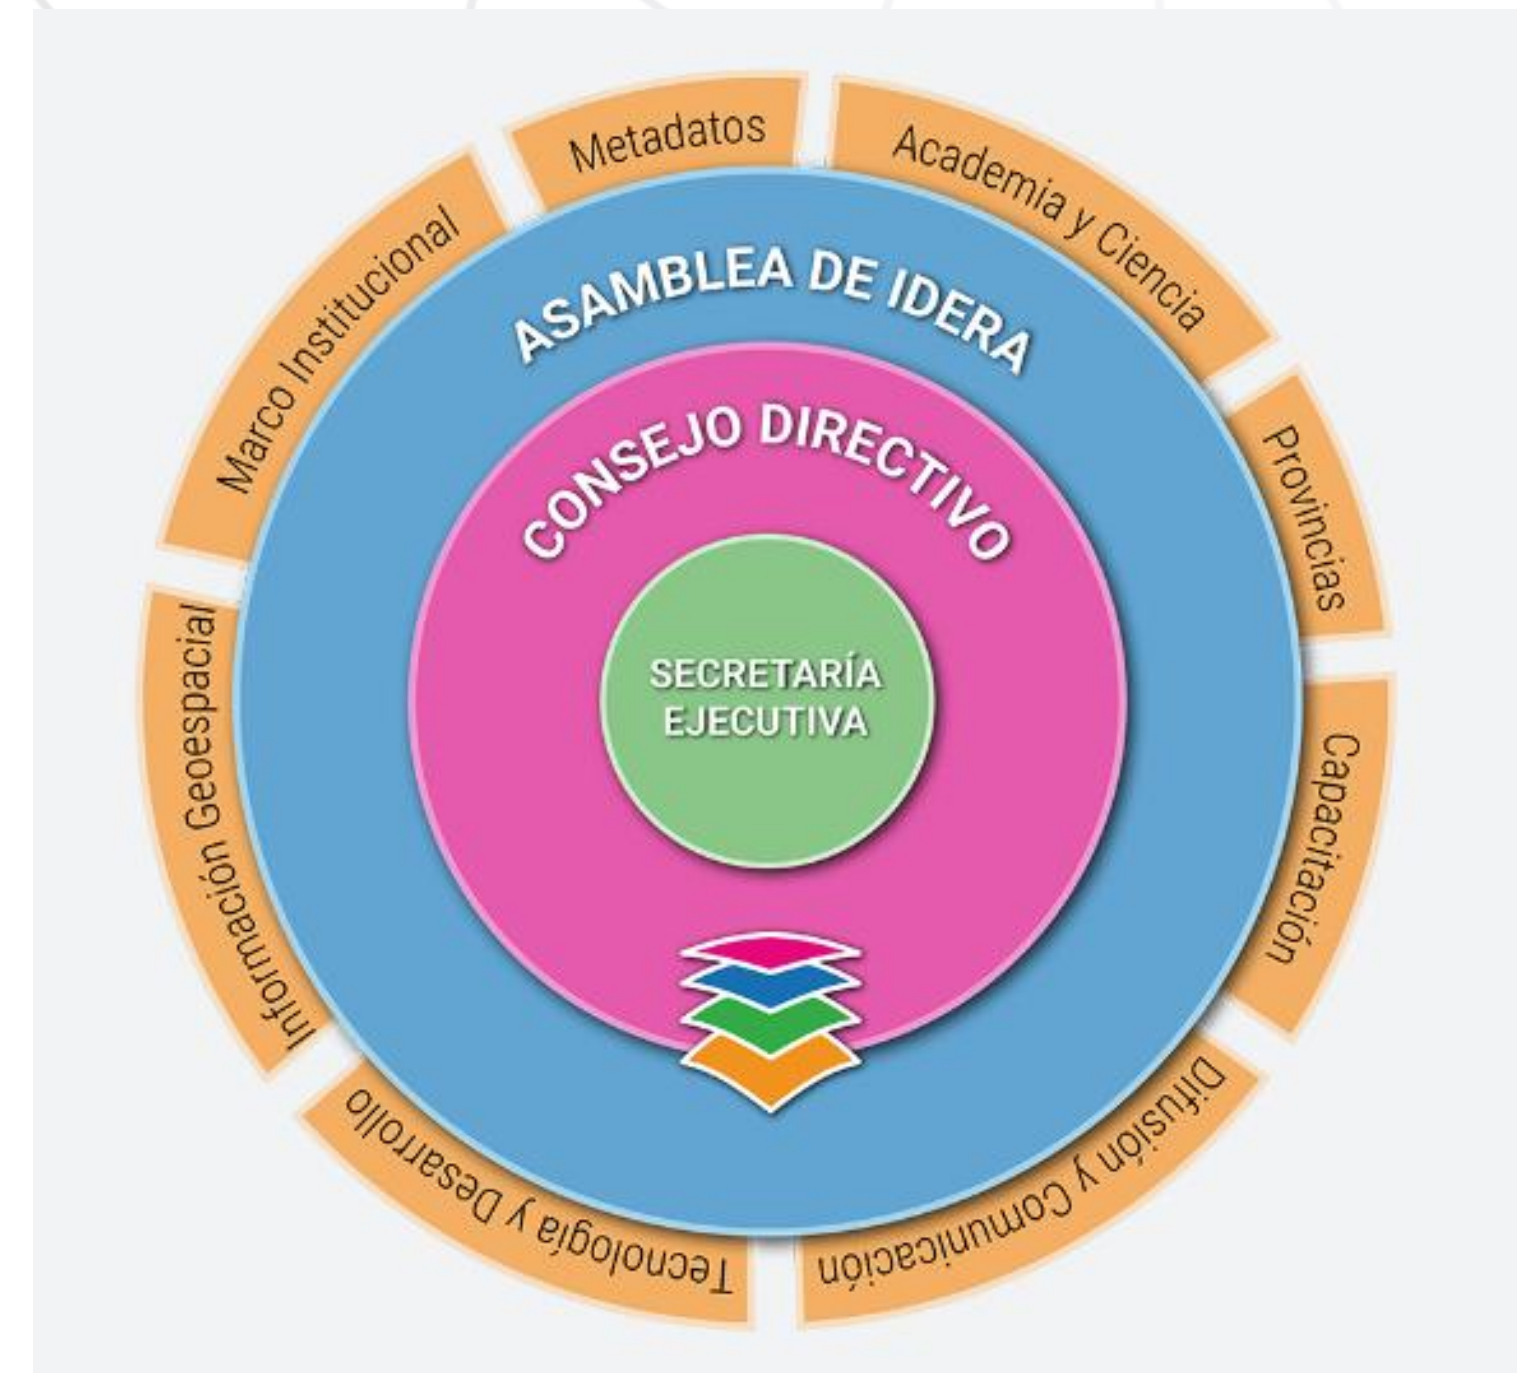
Metadatos

Academia y Ciencia

Marco Institucional

ASAMBLEA DE IDERA

CONSEJO DIRECTIVO

SECRETARÍA EJECUTIVA

Provincias

Capacitación

Difusión y Comunicación

Tecnología y Desarrollo

Información Geoespacial